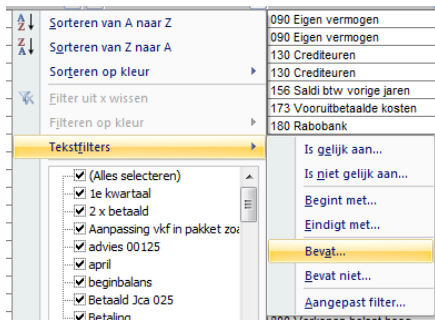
Sorteren van A naar Z
Sorteren van Z naar A
Sorteren op kleur
Filter uit x wissen
Filteren op kleur
Tekstfilters
(Alles selecteren)
1e kwartaal
2 x betaald
Aanpassing vkf in pakket zoa
advies 00125
april
beginbalans
Betaald Jca 025
Betaling

090 Eigen vermogen
090 Eigen vermogen
130 Crediteuren
130 Crediteuren
156 Saldi btw vorige jaren
173 Vooruitbetaalde kosten
180 Rabobank

Is gelijk aan...
Is niet gelijk aan...
Begint met...
Eindigt met...
Bevat...
Bevat niet...
Aangepast filter...